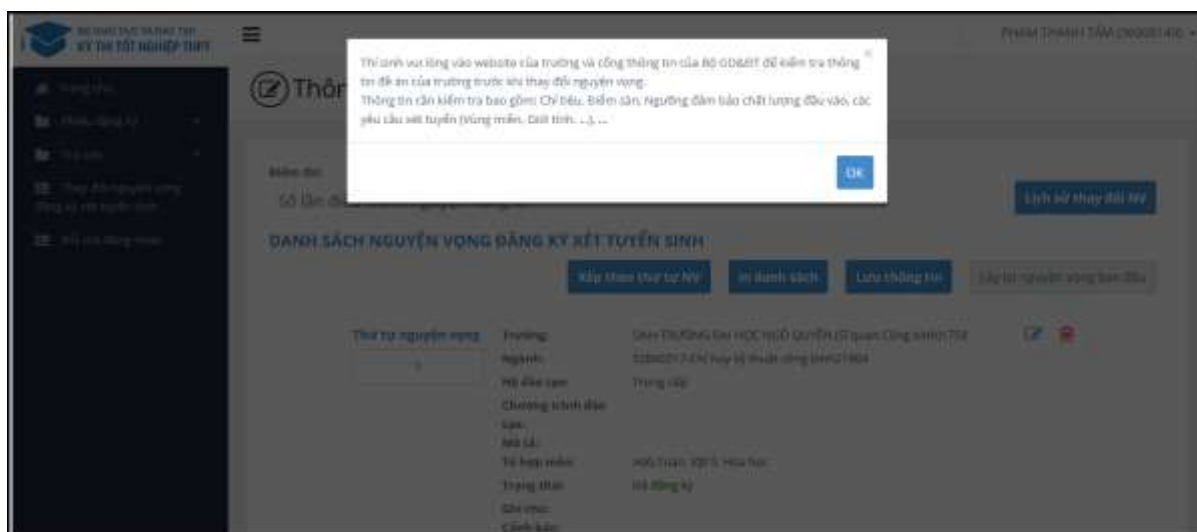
BỘ GIÁO DỤC VÀ ĐÀO TẠO
KỲ THI TỐT NGHIỆP THPT

PHẠM THANH TÂM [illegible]

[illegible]
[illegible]
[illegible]
Thay đổi nguyện vọng đăng ký xét tuyển sinh
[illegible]

Thôn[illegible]

Thí sinh vui lòng vào website của trường và cổng thông tin của Bộ GD&ĐT để kiểm tra thông tin đề án của trường trước khi thay đổi nguyện vọng.
Thông tin cần kiểm tra bao gồm: Chỉ tiêu, Điểm sàn, Ngưỡng đảm bảo chất lượng đầu vào, các yêu cầu xét tuyển (Vùng miền, Giới tính, ...), ...

OK

Điểm đủ:
Số lần đ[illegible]

Lịch sử thay đổi NV

DANH SÁCH NGUYỆN VỌNG ĐĂNG KÝ XÉT TUYỂN SINH

Xếp theo thứ tự NV
In danh sách
Lưu thông tin
Lấy lại nguyện vọng ban đầu

Thứ tự nguyện vọng
1

Trường: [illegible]
Ngành: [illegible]
Hệ đào tạo: Trung cấp
Chương trình đào tạo:
Mã Lĩ:
Tổ hợp môn: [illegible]
Trạng thái: Đã đăng ký
Ghi chú:
Cảnh báo: